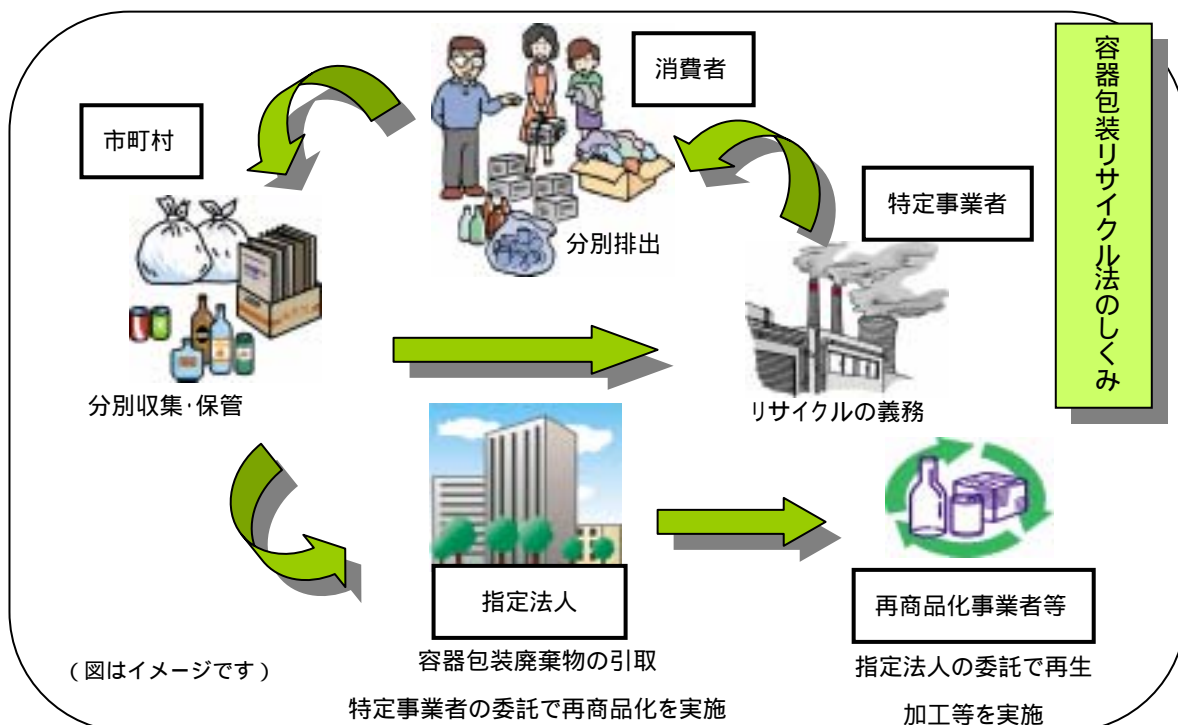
容器包装リサイクル法のしくみ

消費者

市町村

特定事業者

分別排出

分別収集･保管

リサイクルの義務

指定法人

容器包装廃棄物の引取

特定事業者の委託で再商品化を実施

再商品化事業者等

指定法人の委託で再生加工等を実施

（図はイメージです）